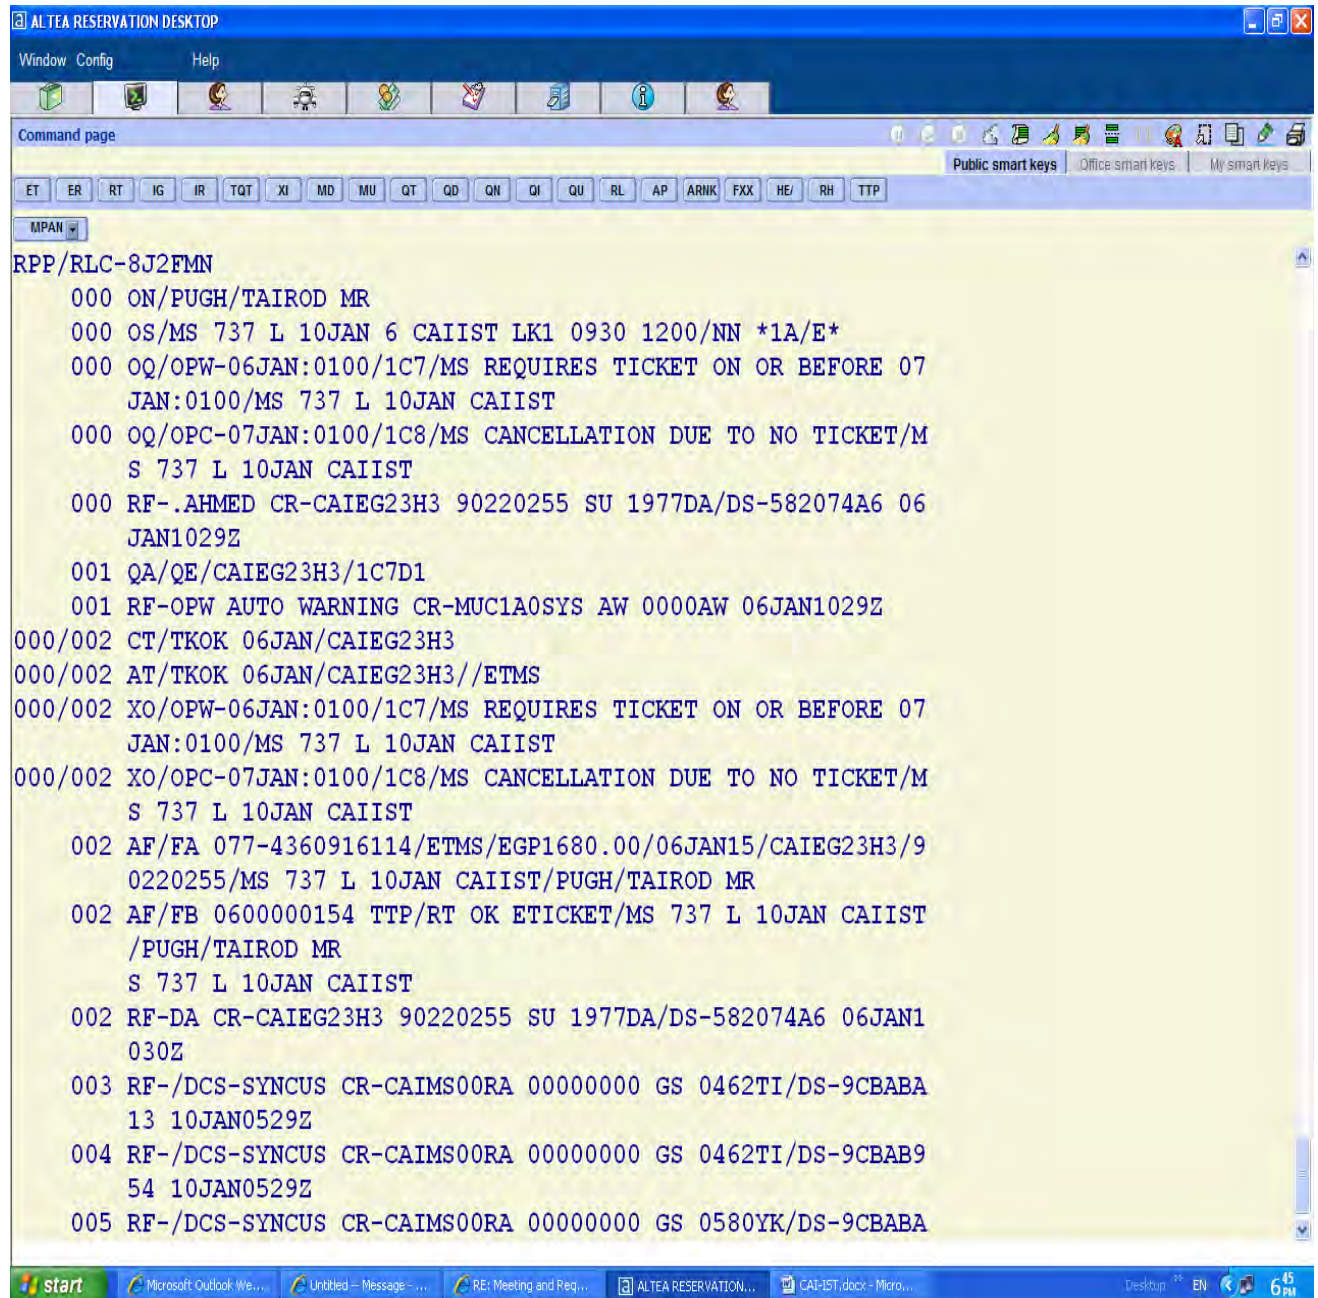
ALTEA RESERVATION DESKTOP

Window Config Help

Command page

Public smart keys | Office smart keys | My smart keys

ET ER RT IG IR TQT XI MD MU QT QD QN QI QU RL AP ARNK FXX HE/ RH TTP

MPAN

RPP/RLC-8J2FMN
000 ON/PUGH/TAIROD MR
000 OS/MS 737 L 10JAN 6 CAIIST LK1 0930 1200/NN *1A/E*
000 OQ/OPW-06JAN:0100/1C7/MS REQUIRES TICKET ON OR BEFORE 07 JAN:0100/MS 737 L 10JAN CAIIST
000 OQ/OPC-07JAN:0100/1C8/MS CANCELLATION DUE TO NO TICKET/MS 737 L 10JAN CAIIST
000 RF-.AHMED CR-CAIEG23H3 90220255 SU 1977DA/DS-582074A6 06JAN1029Z
001 QA/QE/CAIEG23H3/1C7D1
001 RF-OPW AUTO WARNING CR-MUC1A0SYS AW 0000AW 06JAN1029Z
000/002 CT/TKOK 06JAN/CAIEG23H3
000/002 AT/TKOK 06JAN/CAIEG23H3//ETMS
000/002 XO/OPW-06JAN:0100/1C7/MS REQUIRES TICKET ON OR BEFORE 07 JAN:0100/MS 737 L 10JAN CAIIST
000/002 XO/OPC-07JAN:0100/1C8/MS CANCELLATION DUE TO NO TICKET/MS 737 L 10JAN CAIIST
002 AF/FA 077-4360916114/ETMS/EGP1680.00/06JAN15/CAIEG23H3/90220255/MS 737 L 10JAN CAIIST/PUGH/TAIROD MR
002 AF/FB 0600000154 TTP/RT OK ETICKET/MS 737 L 10JAN CAIIST /PUGH/TAIROD MR
S 737 L 10JAN CAIIST
002 RF-DA CR-CAIEG23H3 90220255 SU 1977DA/DS-582074A6 06JAN1030Z
003 RF-/DCS-SYNCUS CR-CAIMS00RA 00000000 GS 0462TI/DS-9CBABA13 10JAN0529Z
004 RF-/DCS-SYNCUS CR-CAIMS00RA 00000000 GS 0462TI/DS-9CBAB954 10JAN0529Z
005 RF-/DCS-SYNCUS CR-CAIMS00RA 00000000 GS 0580YK/DS-9CBABA

start | Microsoft Outlook We... | Untitled - Message - ... | RE: Meeting and Req... | ALTEA RESERVATION... | CAI-IST.docx - Micro... | Desktop | EN | 6:45 PM